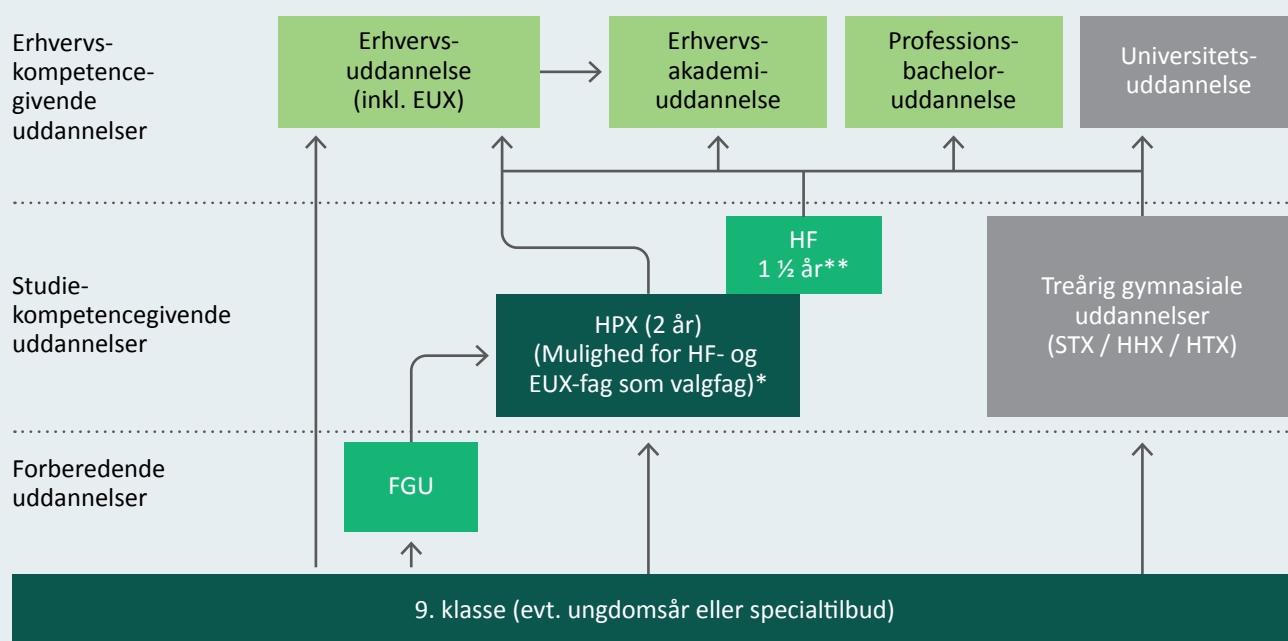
Erhvervskompetencegivende uddannelser

Erhvervsuddannelse (inkl. EUX)

Erhvervsakademiuddannelse

Professionsbacheloruddannelse

Universitetsuddannelse

Studiekompetencegivende uddannelser

HF 1 ½ år**

HPX (2 år) (Mulighed for HF- og EUX-fag som valgfag)*

Treårig gymnasiale uddannelser (STX / HHX / HTX)

Forberedende uddannelser

FGU

9. klasse (evt. ungdomsår eller specialtilbud)